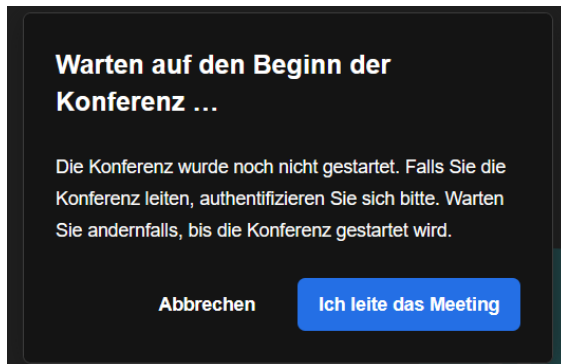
Warten auf den Beginn der Konferenz …

Die Konferenz wurde noch nicht gestartet. Falls Sie die Konferenz leiten, authentifizieren Sie sich bitte. Warten Sie andernfalls, bis die Konferenz gestartet wird.

Abbrechen

Ich leite das Meeting